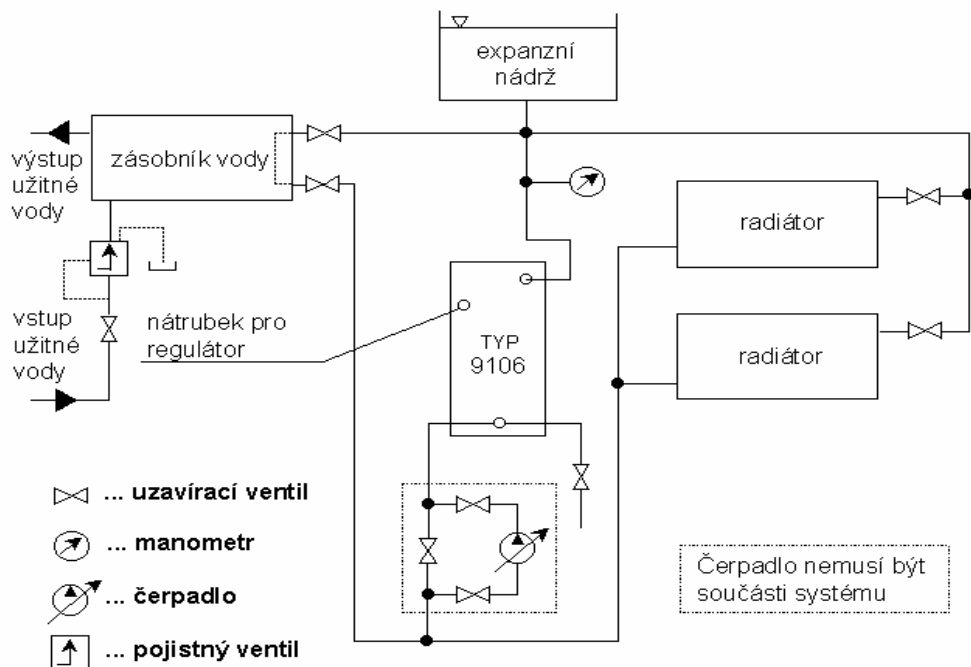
expanzní nádrž

výstup užitné vody

zásobník vody

radiátor

vstup užitné vody

nátrubek pro regulátor

TYP 9106

radiátor

... uzavírací ventil

... manometr

... čerpadlo

... pojistný ventil

Čerpadlo nemusí být součástí systému